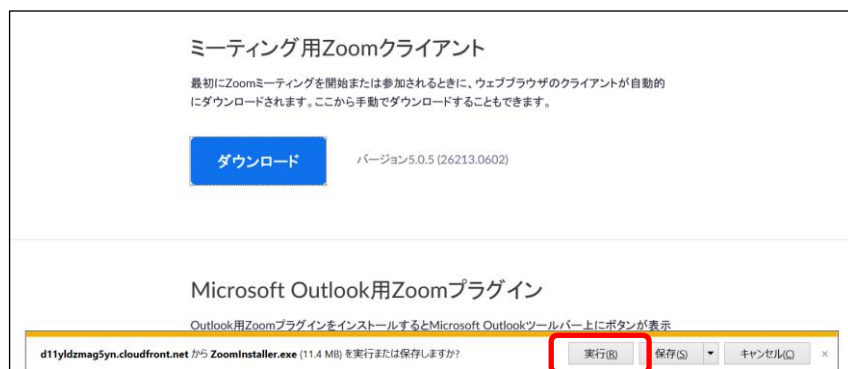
ミーティング用Zoomクライアント

最初にZoomミーティングを開始または参加されるときに、ウェブブラウザのクライアントが自動的にダウンロードされます。ここから手動でダウンロードすることもできます。

ダウンロード

バージョン5.0.5 (26213.0602)

Microsoft Outlook用Zoomプラグイン

Outlook用Zoomプラグインをインストールするとmicrosoft Outlookツールバー上にボタンが表示

d11yldzmag5yn.cloudfront.net から ZoomInstaller.exe (11.4 MB) を実行または保存しますか?

実行(R)

保存(S)

キャンセル(C)

×